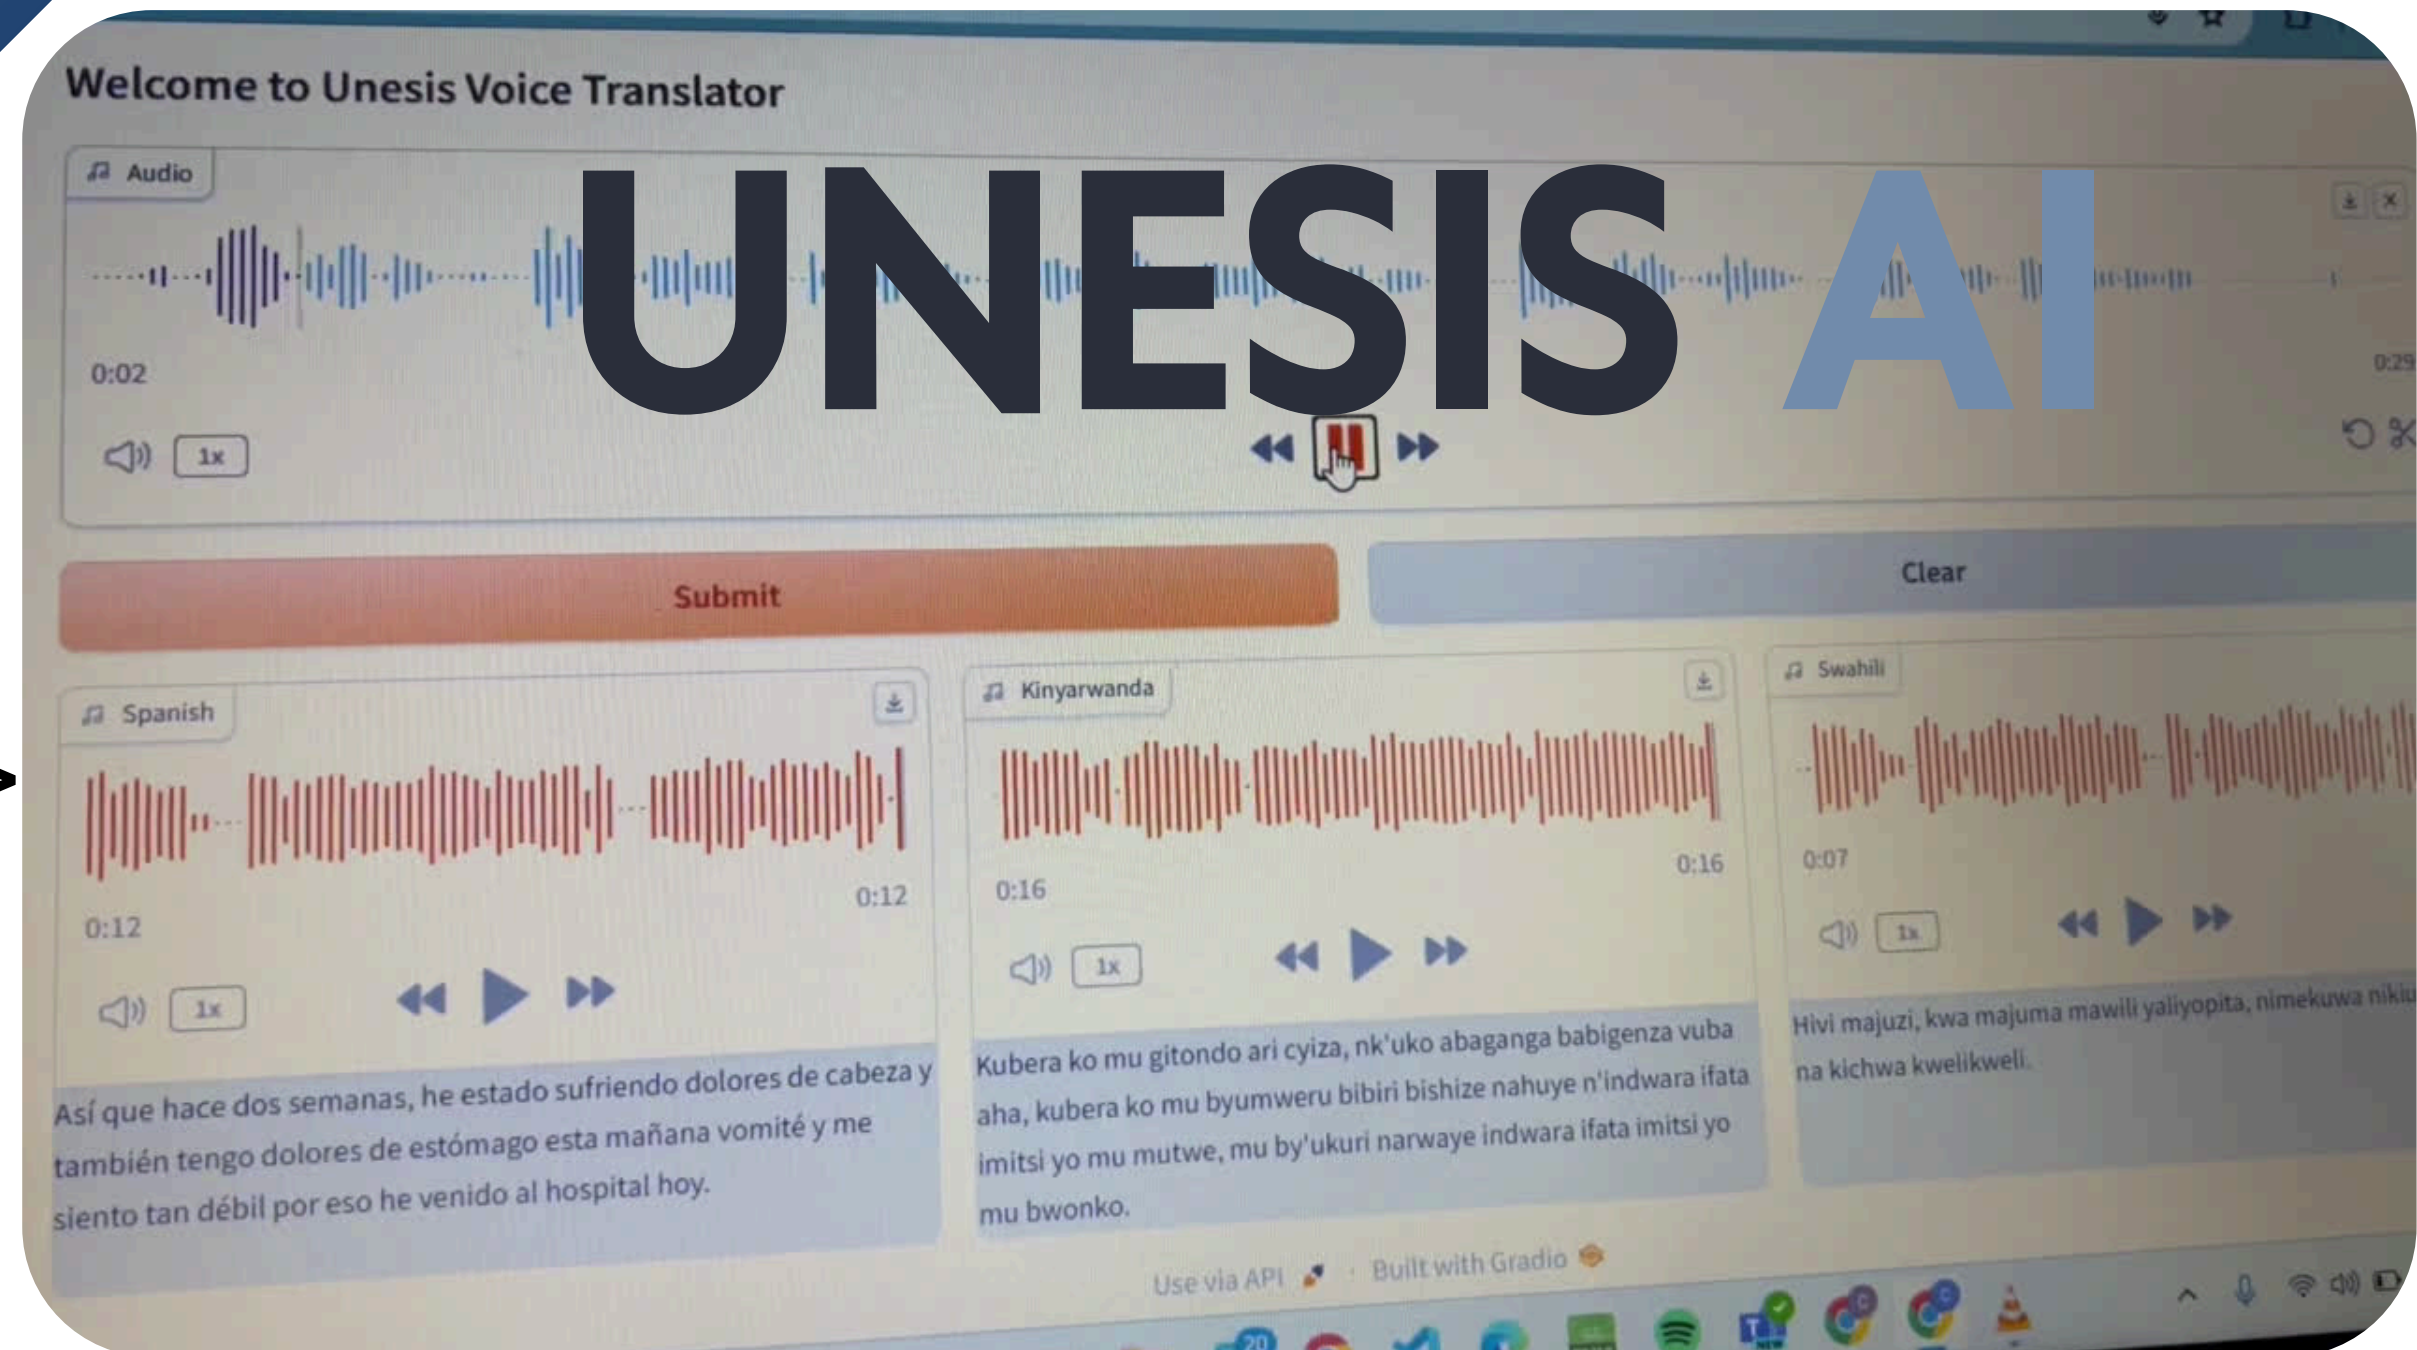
Welcome to Unesis Voice Translator

UNESIS AI

Audio

0:02

0:29

1x

Submit

Clear

Spanish

0:12

0:12

1x

Así que hace dos semanas, he estado sufriendo dolores de cabeza y también tengo dolores de estómago esta mañana vomité y me siento tan débil por eso he venido al hospital hoy.

Kinyarwanda

0:16

0:16

1x

Kubera ko mu gitondo ari cyiza, nk'uko abaganga babigenza vuba aha, kubera ko mu byumweru bibiri bishize nahuye n'indwara ifata imitsi yo mu mutwe, mu by'ukuri narwaye indwara ifata imitsi yo mu bwonko.

Swahili

0:07

1x

Hivi majuzi, kwa majuma mawili yaliyopita, nimekuwa niki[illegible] na kichwa kwelikweli.

Use via API · Built with Gradio

20